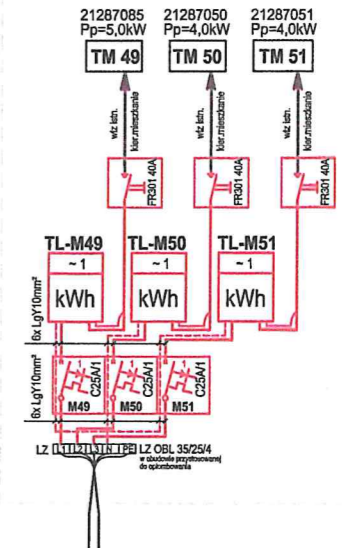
21287085
Pp=5,0kW
TM 49

21287050
Pp=4,0kW
TM 50

21287051
Pp=4,0kW
TM 51

wlz istn.
kier.mieszkanie

wlz istn.
kier.mieszkanie

wlz istn.
kier.mieszkanie

FR301 40A

FR301 40A

FR301 40A

TL-M49
~ 1
kWh

TL-M50
~ 1
kWh

TL-M51
~ 1
kWh

6x LgY10mm²

6x LgY10mm²

C25A/1
M49

C25A/1
M50

C25A/1
M51

LZ L1 L2 L3 N PE LZ OBL 35/25/4
w obudowie przystosowanej do oplombowania